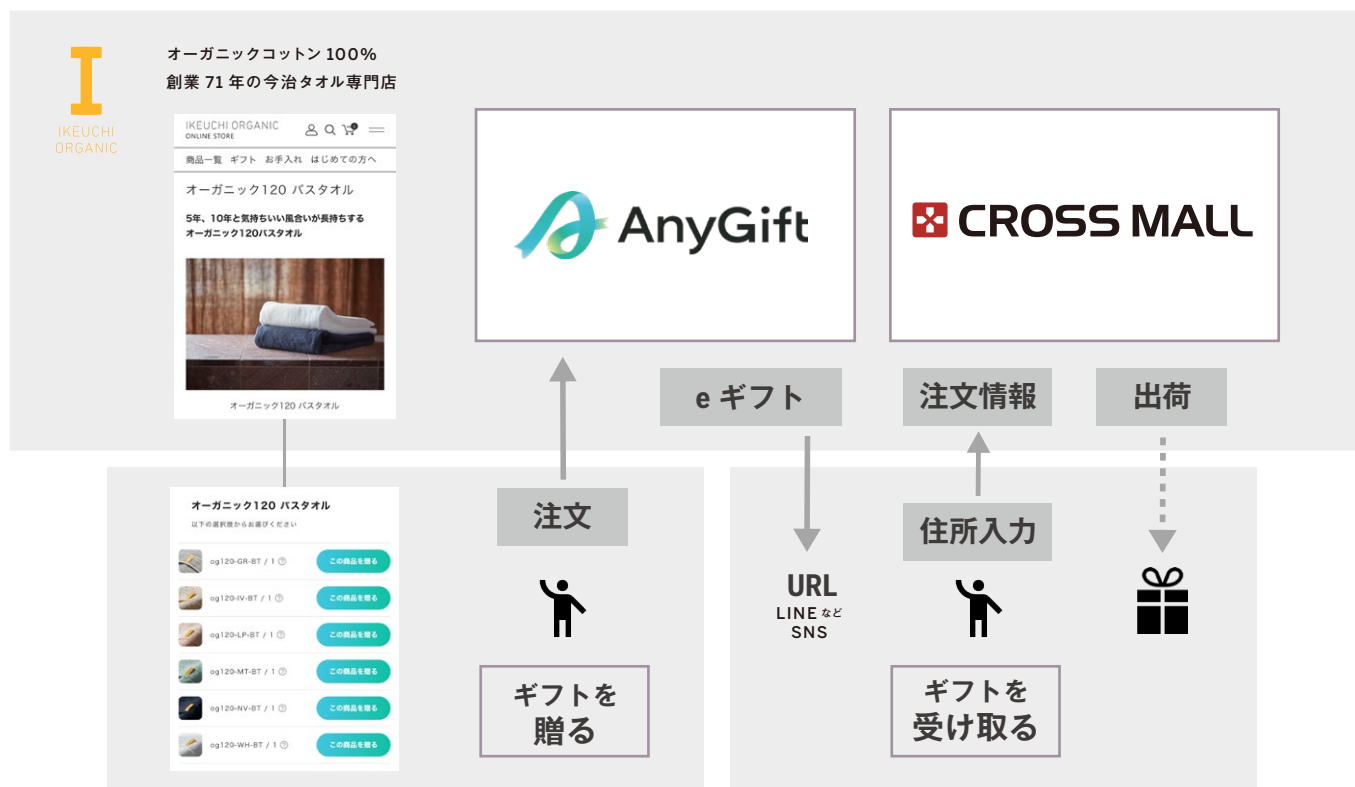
IKEUCHI ORGANIC

オーガニックコットン 100%
創業 71 年の今治タオル専門店

IKEUCHI ORGANIC
ONLINE STORE

商品一覧 ギフト お手入れ はじめての方へ

オーガニック120 バスタオル

5年、10年と気持ちいい風合いが長持ちする
オーガニック120バスタオル

オーガニック120 バスタオル

オーガニック120 バスタオル
以下の選択肢からお選びください

| | |
|---|---|
| og120-GR-BT / 1 | この商品を贈る |
| og120-IV-BT / 1 | この商品を贈る |
| og120-LP-BT / 1 | この商品を贈る |
| og120-MT-BT / 1 | この商品を贈る |
| og120-NV-BT / 1 | この商品を贈る |
| og120-WH-BT / 1 | この商品を贈る |

AnyGift

CROSS MALL

注文

ギフトを
贈る

e ギフト

URL
LINE など
SNS

注文情報

住所入力

ギフトを
受け取る

出荷